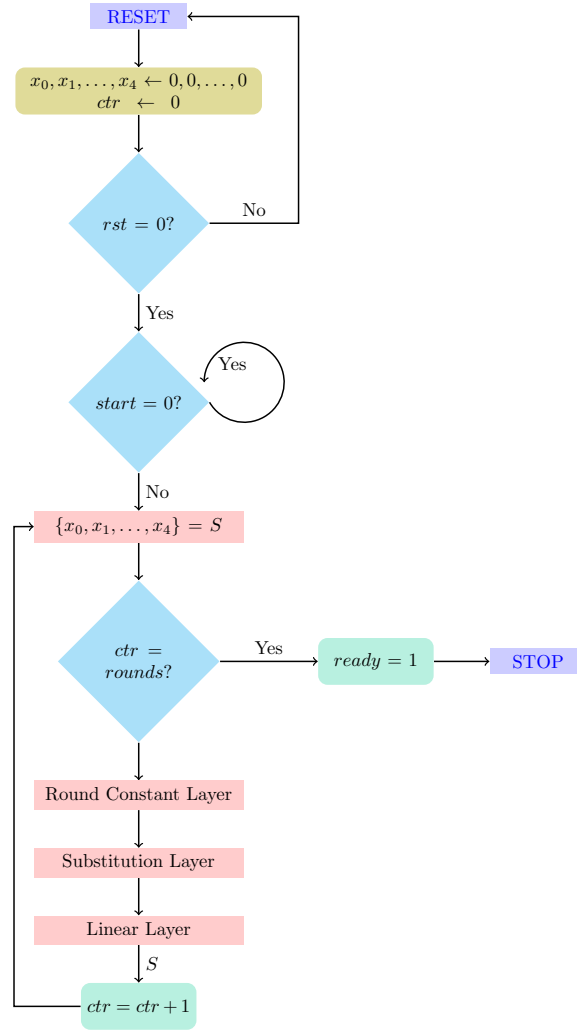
RESET

$x_0, x_1, \ldots, x_4 \leftarrow 0, 0, \ldots, 0$
$ctr \leftarrow 0$

$rst = 0?$

No

Yes

$start = 0?$

Yes

No

$\{x_0, x_1, \ldots, x_4\} = S$

$ctr = rounds?$

Yes

$ready = 1$

STOP

Round Constant Layer

Substitution Layer

Linear Layer

$S$

$ctr = ctr + 1$